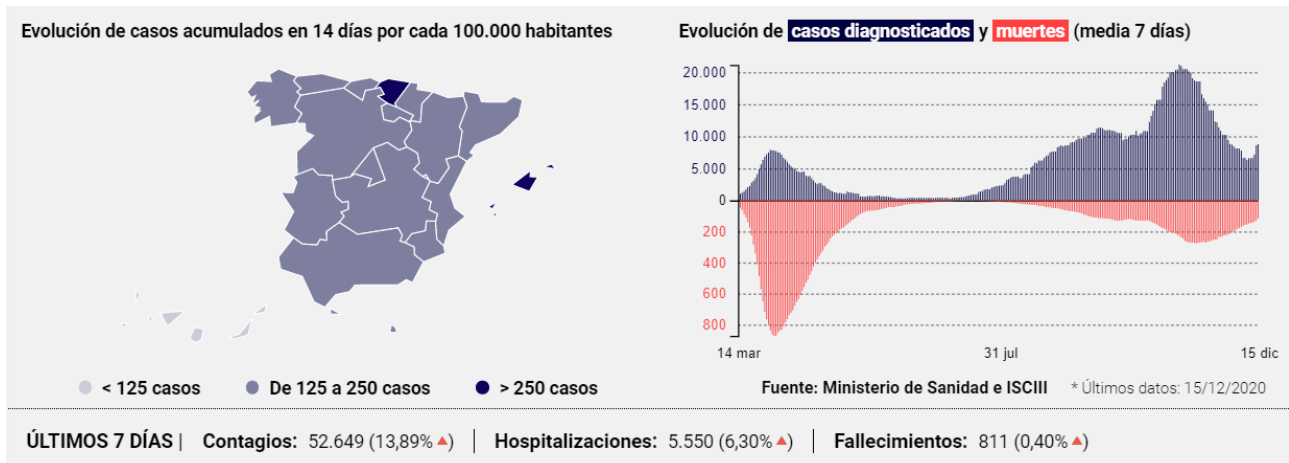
Evolución de casos acumulados en 14 días por cada 100.000 habitantes

< 125 casos
De 125 a 250 casos
> 250 casos

Evolución de casos diagnosticados y muertes (media 7 días)

20.000
15.000
10.000
5.000
0
200
400
600
800

14 mar
31 jul
15 dic

Fuente: Ministerio de Sanidad e ISCIII
* Últimos datos: 15/12/2020

ÚLTIMOS 7 DÍAS | Contagios: 52.649 (13,89% ▲) | Hospitalizaciones: 5.550 (6,30% ▲) | Fallecimientos: 811 (0,40% ▲)